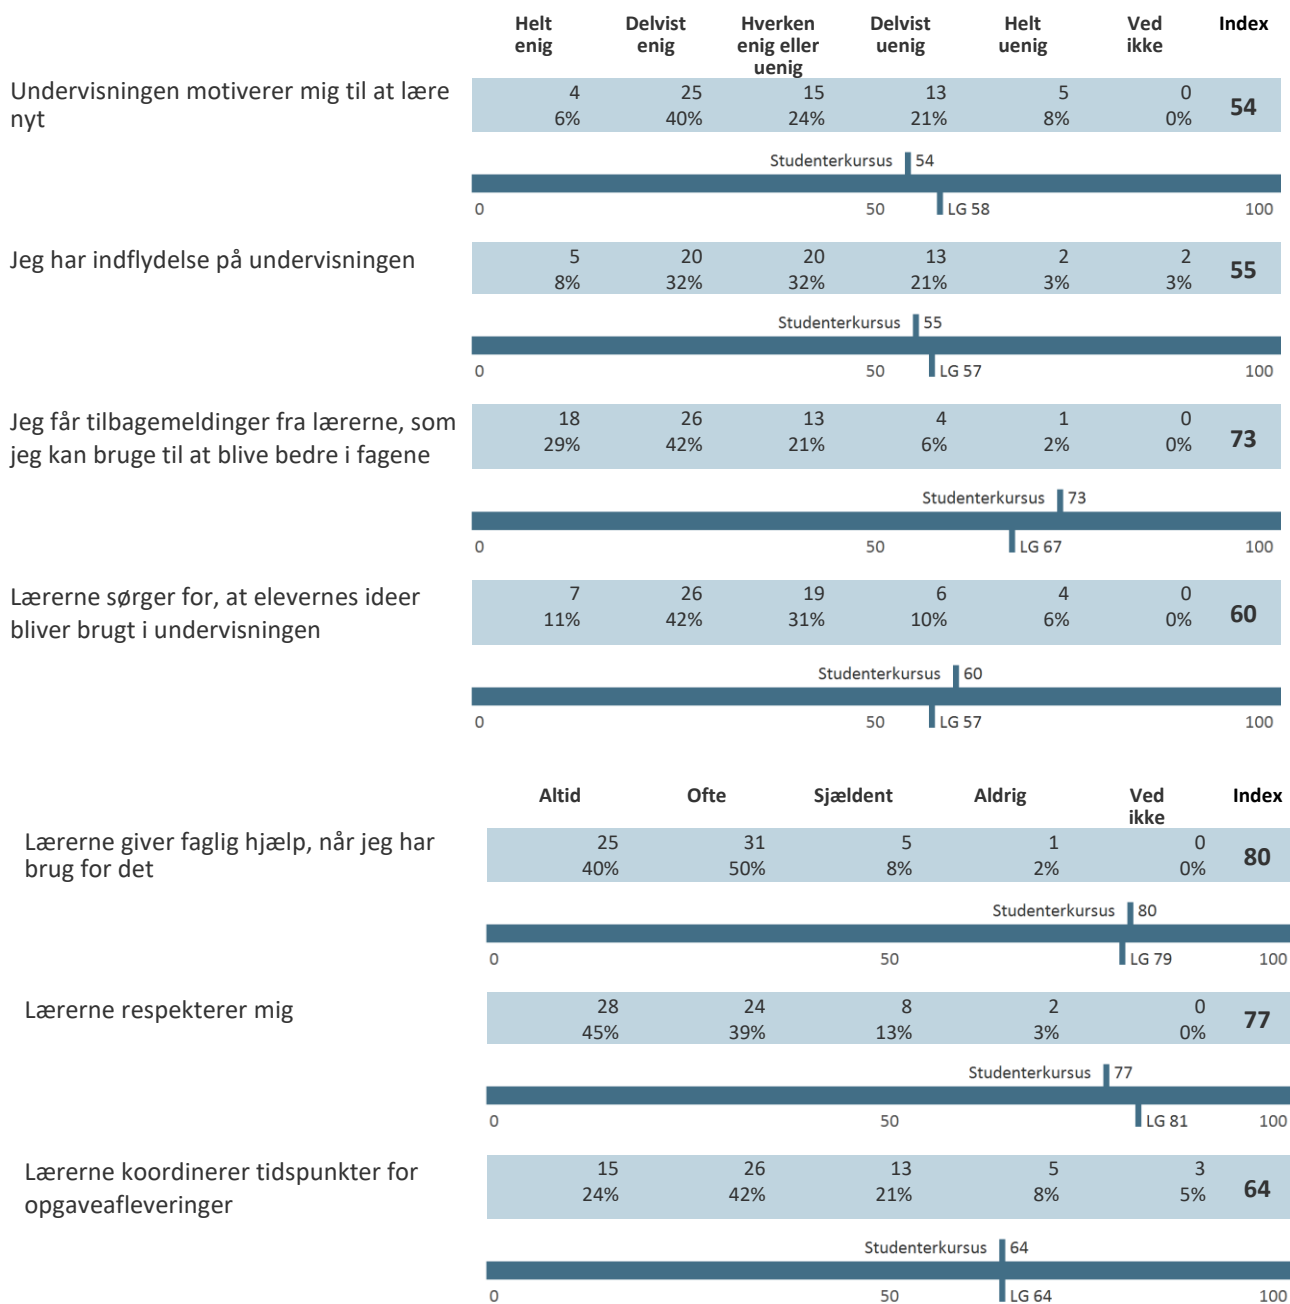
| | Helt enig | Delvist enig | Hverken enig eller uenig | Delvist uenig | Helt uenig | Ved ikke | Index |
|---|---|---|---|---|---|---|---|
| Undervisningen motiverer mig til at lære nyt | 4 6% | 25 40% | 15 24% | 13 21% | 5 8% | 0 0% | 54 |

Studenterkursus 54
0 50 LG 58 100

| | | | | | | | |
|---|---|---|---|---|---|---|---|
| Jeg har indflydelse på undervisningen | 5 8% | 20 32% | 20 32% | 13 21% | 2 3% | 2 3% | 55 |

Studenterkursus 55
0 50 LG 57 100

| | | | | | | | |
|---|---|---|---|---|---|---|---|
| Jeg får tilbagemeldinger fra lærerne, som jeg kan bruge til at blive bedre i fagene | 18 29% | 26 42% | 13 21% | 4 6% | 1 2% | 0 0% | 73 |

Studenterkursus 73
0 50 LG 67 100

| | | | | | | | |
|---|---|---|---|---|---|---|---|
| Lærerne sørger for, at elevernes ideer bliver brugt i undervisningen | 7 11% | 26 42% | 19 31% | 6 10% | 4 6% | 0 0% | 60 |

Studenterkursus 60
0 50 LG 57 100

| | Altid | Ofte | Sjældent | Aldrig | Ved ikke | Index |
|---|---|---|---|---|---|---|
| Lærerne giver faglig hjælp, når jeg har brug for det | 25 40% | 31 50% | 5 8% | 1 2% | 0 0% | 80 |

Studenterkursus 80
0 50 LG 79 100

| | | | | | | |
|---|---|---|---|---|---|---|
| Lærerne respekterer mig | 28 45% | 24 39% | 8 13% | 2 3% | 0 0% | 77 |

Studenterkursus 77
0 50 LG 81 100

| | | | | | | |
|---|---|---|---|---|---|---|
| Lærerne koordinerer tidspunkter for opgaveafleveringer | 15 24% | 26 42% | 13 21% | 5 8% | 3 5% | 64 |

Studenterkursus 64
0 50 LG 64 100